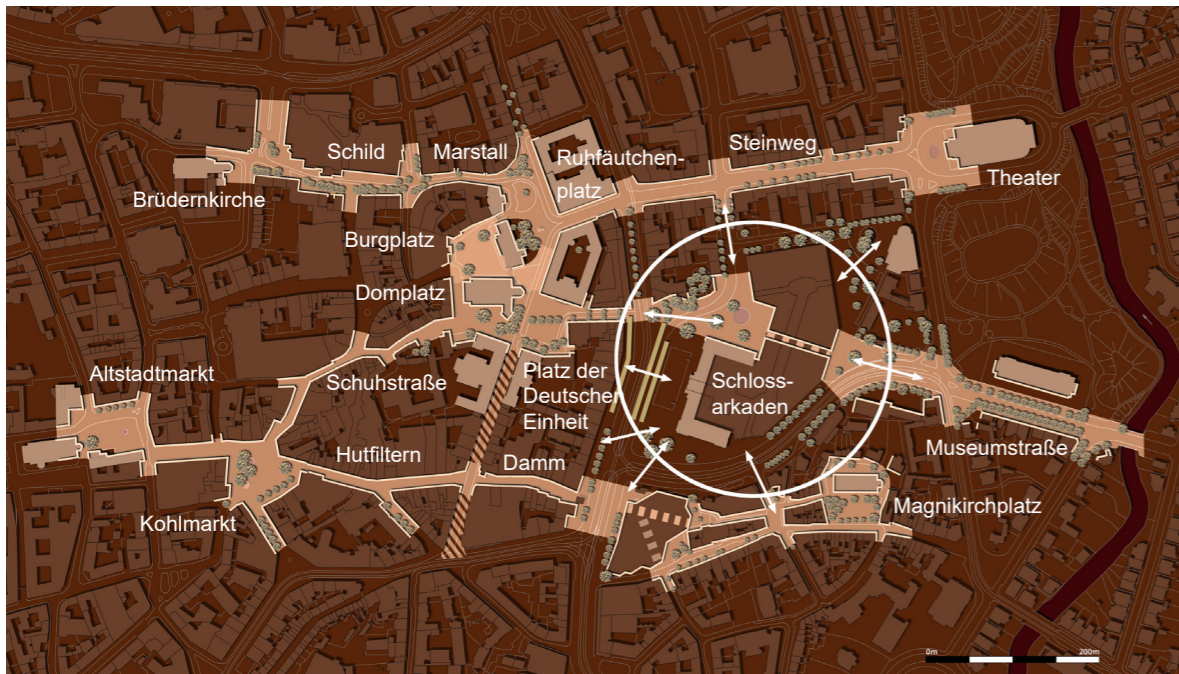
Schild
Marstall
Ruhfäutchenplatz
Steinweg
Theater
Brüdernkirche
Burgplatz
Domplatz
Altstadtmarkt
Schuhstraße
Platz der Deutschen Einheit
Schlossarkaden
Hutfiltern
Damm
Museumstraße
Kohlmarkt
Magnikirchplatz
0m
200m